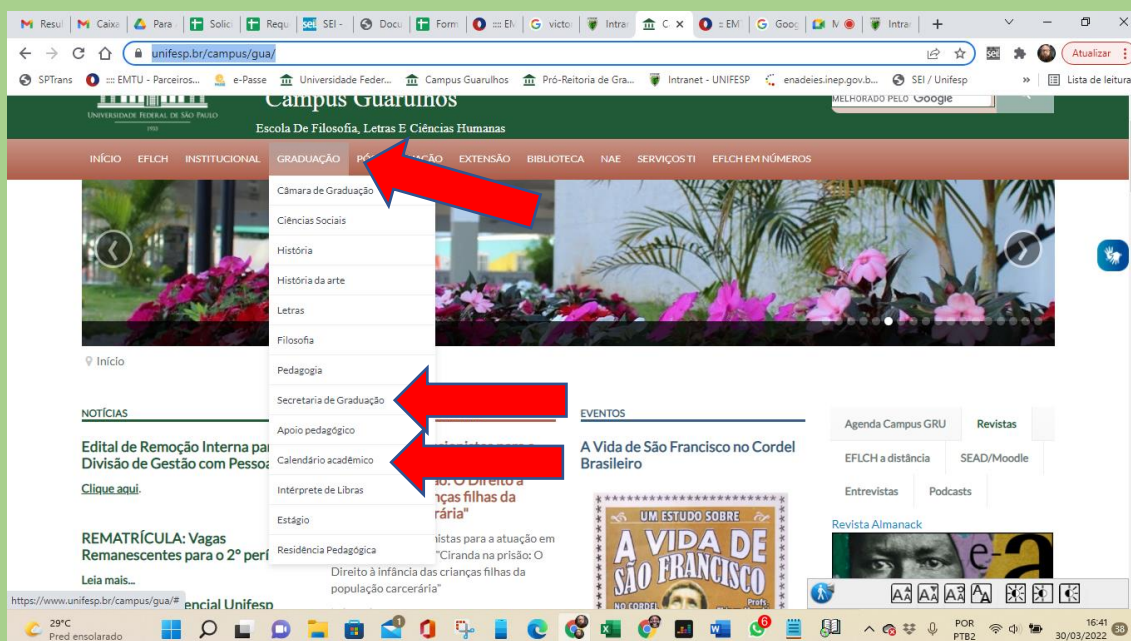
M Resul | M Caixa | Para | Solic | Requ | SEI - | Docu | Form | ::: EM | victo | Intra | C × | :: EM | Goog | M | Intra | +

unifesp.br/campus/gua/

Atualizar

SPTrans | ::: EMTU - Parceiros... | e-Passe | Universidade Feder... | Campus Guarulhos | Pró-Reitoria de Gra... | Intranet - UNIFESP | enadeies.inep.gov.b... | SEI / Unifesp | Lista de leitura

UNIVERSIDADE FEDERAL DE SÃO PAULO 1933

Campus Guarulhos

Escola De Filosofia, Letras E Ciências Humanas

MELHORADO PELO Google

INÍCIO EFLCH INSTITUCIONAL GRADUAÇÃO PÓS-GRADUAÇÃO EXTENSÃO BIBLIOTECA NAE SERVIÇOS TI EFLCH EM NÚMEROS

Câmara de Graduação
Ciências Sociais
História
História da arte
Letras
Filosofia
Pedagogia
Secretaria de Graduação
Apoio pedagógico
Calendário acadêmico
Intérprete de Libras
Estágio
Residência Pedagógica

Início

NOTÍCIAS

Edital de Remoção Interna par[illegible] Divisão de Gestão com Pessoa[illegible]

Clique aqui.

REMATRÍCULA: Vagas Remanescentes para o 2º perí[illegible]

Leia mais...

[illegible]encial Unifesp

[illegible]o: O Direito à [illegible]ças filhas da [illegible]rária"

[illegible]nistas para a atuação em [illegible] "Ciranda na prisão: O Direito à infância das crianças filhas da população carcerária"

EVENTOS

A Vida de São Francisco no Cordel Brasileiro

UM ESTUDO SOBRE A VIDA DE SÃO FRANCISCO NO CORDEL

Agenda Campus GRU | Revistas
EFLCH a distância | SEAD/Moodle
Entrevistas | Podcasts

Revista Almanack

https://www.unifesp.br/campus/gua/#

29°C Pred ensolarado

POR PTB2 16:41 30/03/2022 38